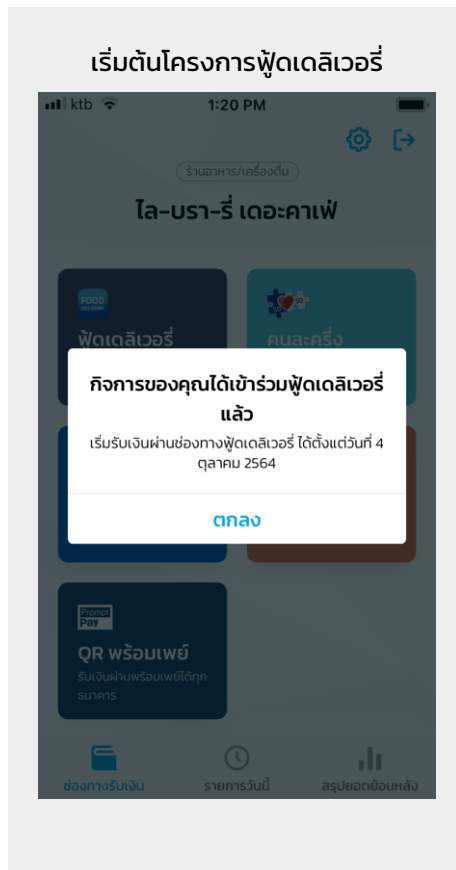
เริ่มต้นโครงการฟู้ดเดลิเวอรี่

ktb 1:20 PM

ร้านอาหาร/เครื่องดื่ม

ไล-บรา-รี่ เดอะคาเฟ่

FOOD DELIVERY

ฟู้ดเดลิเวอรี่

คนละครึ่ง

กิจการของคุณได้เข้าร่วมฟู้ดเดลิเวอรี่แล้ว

เริ่มรับเงินผ่านช่องทางฟู้ดเดลิเวอรี่ ได้ตั้งแต่วันที่ 4 ตุลาคม 2564

ตกลง

Prompt Pay

QR พร้อมเพย์

รับเงินผ่านพร้อมเพย์ได้ทุกธนาคาร

ช่องทางรับเงิน

รายการวันนี้

สรุปยอดย้อนหลัง